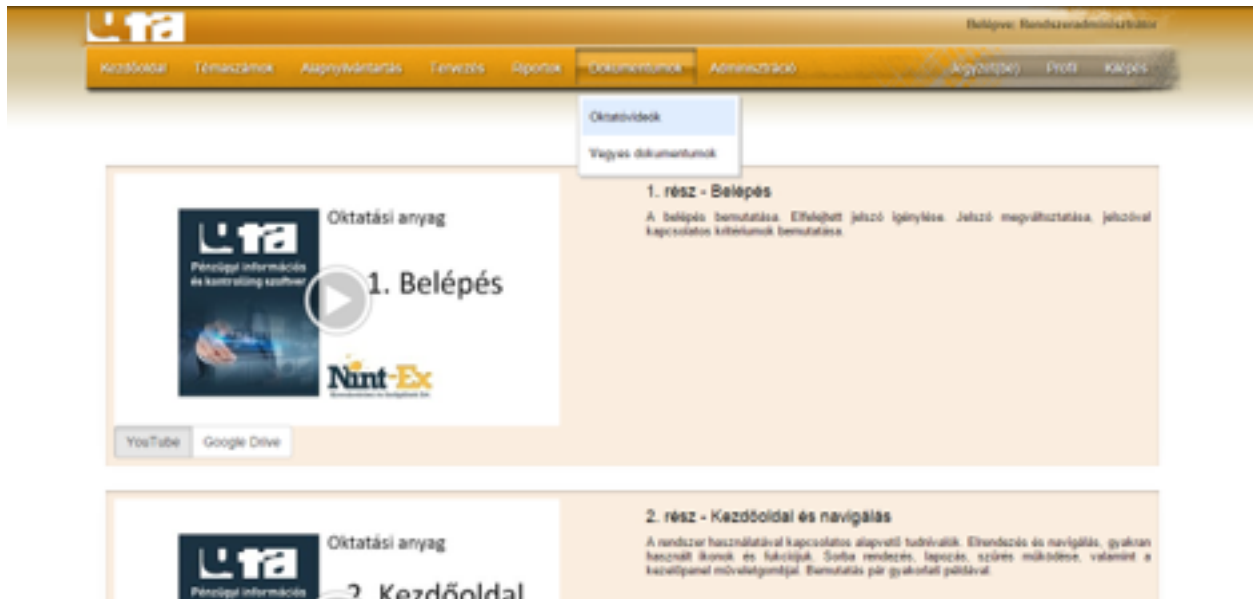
Belépve: Rendszeradminisztrátor

Kezdőoldal Témaszámok Alapnyilvántartás Tervezés Riportok Dokumentumok Adminisztráció Jegyzet(be) Profil Kilépés

Oktatóvideók
Vegyes dokumentumok

Pénzügyi információs és kontrolling szoftver
Oktatási anyag
1. Belépés
Nint-Ex

YouTube Google Drive

1. rész - Belépés

A belépés bemutatása. Elfelejtett jelszó igénylése. Jelszó megváltoztatása, jelszóval kapcsolatos kritériumok bemutatása.

Pénzügyi információs
Oktatási anyag
2. Kezdőoldal

2. rész - Kezdőoldal és navigálás

A rendszer használatával kapcsolatos alapvető tudnivalók. Elrendezés és navigálás, gyakran használt ikonok és funkciójuk. Sorba rendezés, lapozás, szűrés működése, valamint a kezelőpanel műveletgombjai. Bemutatás pár gyakorlati példával.